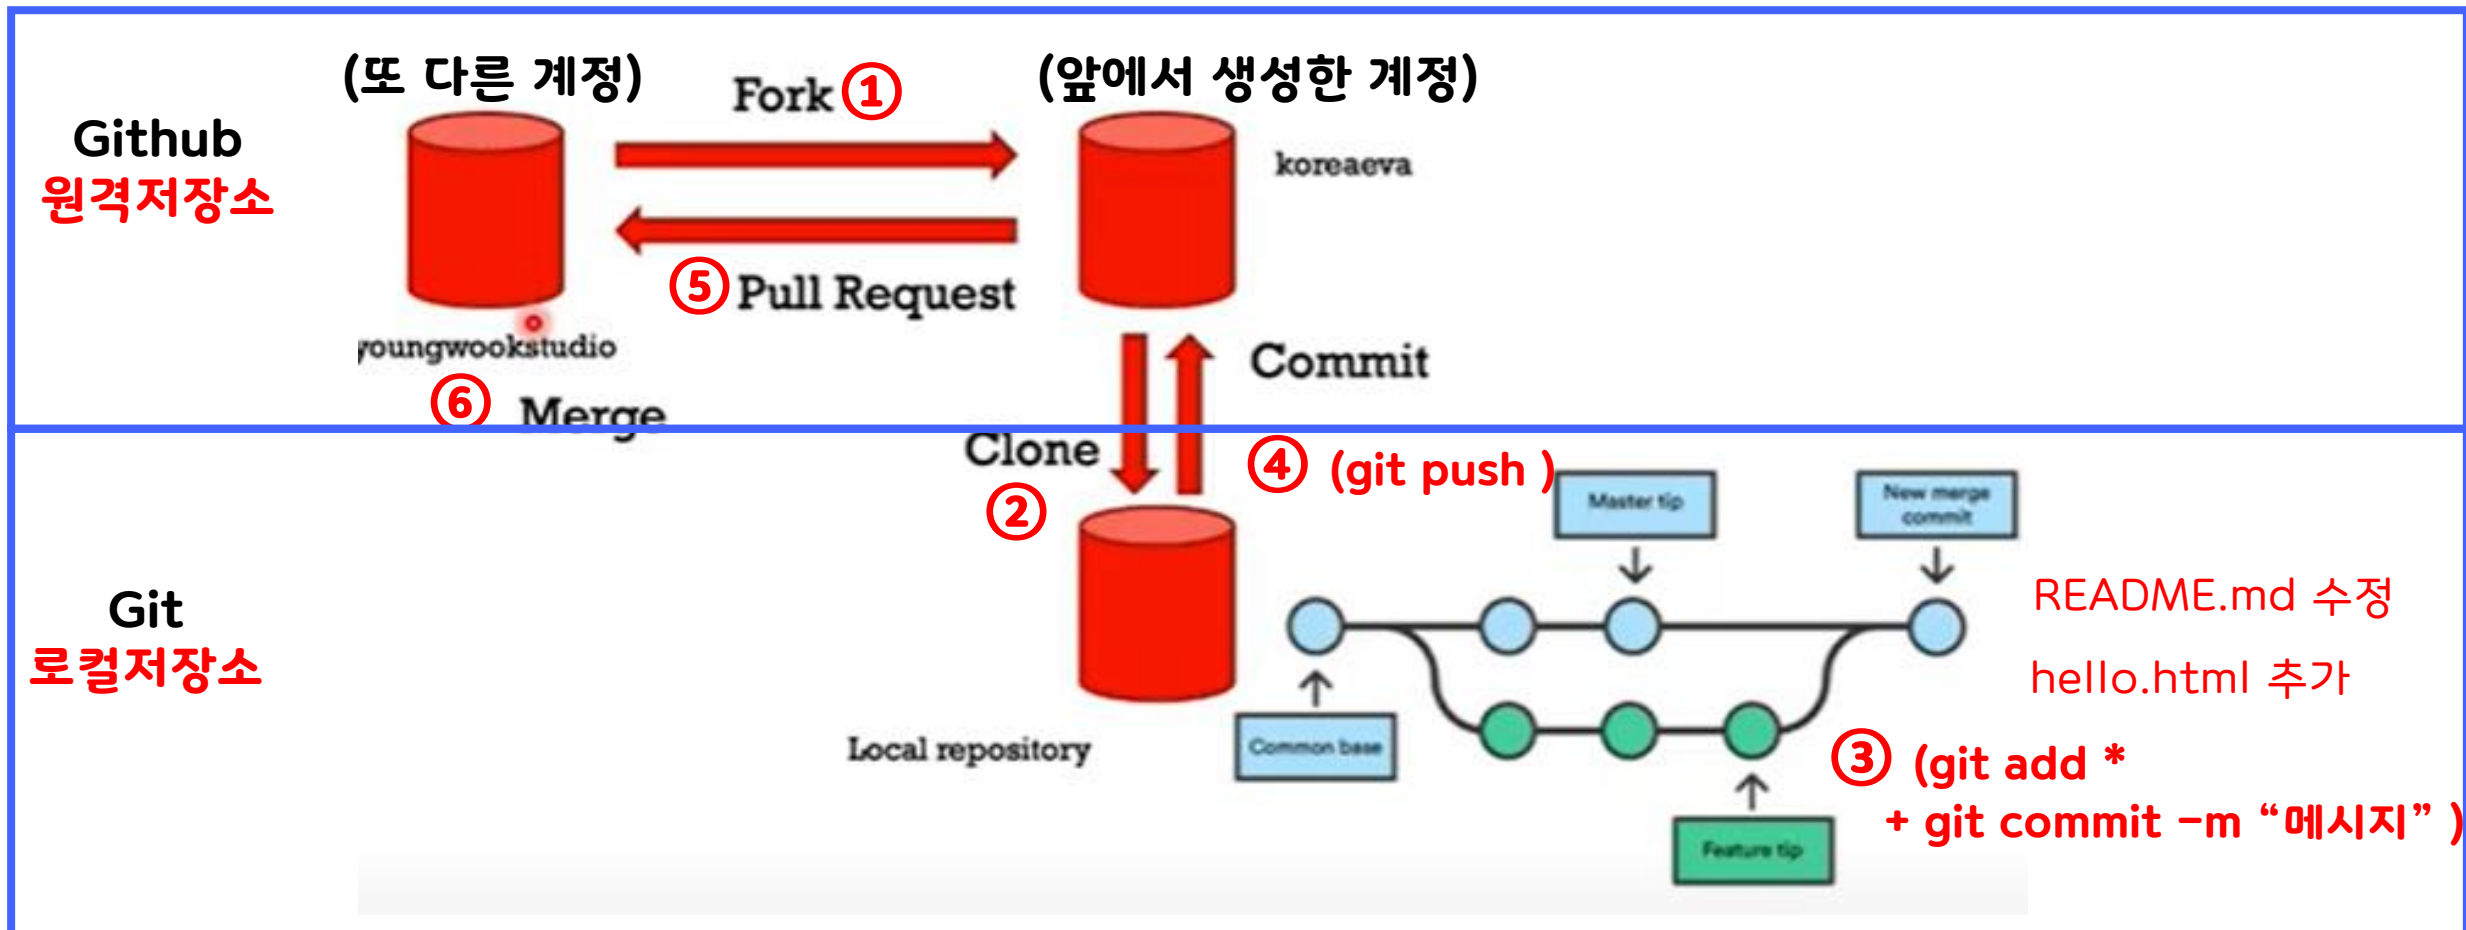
Github
원격저장소

(또 다른 계정)

Fork ①

(앞에서 생성한 계정)

koreaeva

⑤ Pull Request

youngwookstudio

⑥ Merge

Commit

Clone

② 

④ (git push )

Master tip

New merge commit

Git
로컬저장소

README.md 수정

hello.html 추가

Common base

Local repository

③ (git add *
+ git commit -m "메시지" )

Feature tip